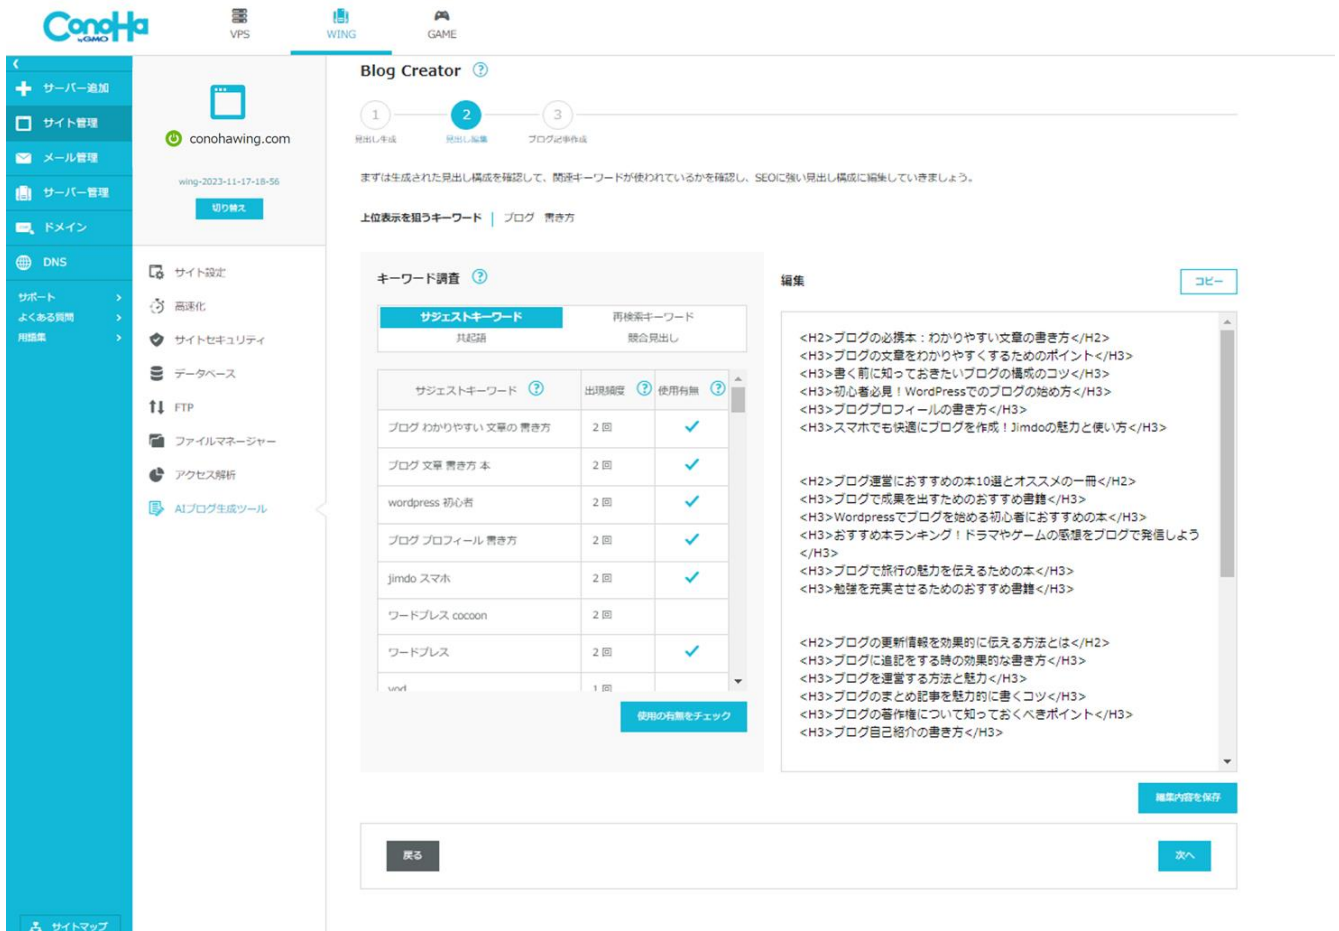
ConoHa by GMO

VPS
WING
GAME

サーバー追加
サイト管理
メール管理
サーバー管理
ドメイン
DNS
サポート
よくある質問
用語集

conohawing.com
wing-2023-11-17-18-56
切り替え

サイト設定
高速化
サイトセキュリティ
データベース
FTP
ファイルマネージャー
アクセス解析
AIブログ生成ツール

サイトマップ

Blog Creator

1 見出し生成
2 見出し編集
3 ブログ記事作成

まずは生成された見出し構成を確認して、関連キーワードが使われているかを確認し、SEOに強い見出し構成に編集していきましょう。

上位表示を狙うキーワード | ブログ 書き方

キーワード調査

サジェストキーワード | 再検索キーワード
共起語 | 競合見出し

| サジェストキーワード | 出現頻度 | 使用有無 |
|---|---|---|
| ブログ わかりやすい 文章の 書き方 | 2回 | ✓ |
| ブログ 文章 書き方 本 | 2回 | ✓ |
| wordpress 初心者 | 2回 | ✓ |
| ブログ プロフィール 書き方 | 2回 | ✓ |
| jimdo スマホ | 2回 | ✓ |
| ワードプレス cocoon | 2回 | |
| ワードプレス | 2回 | ✓ |
| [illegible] | 1回 | |

使用の有無をチェック

編集

コピー

<H2>ブログの必携本：わかりやすい文章の書き方</H2>
<H3>ブログの文章をわかりやすくするためのポイント</H3>
<H3>書く前に知っておきたいブログの構成のコツ</H3>
<H3>初心者必見！WordPressでのブログの始め方</H3>
<H3>ブログプロフィールの書き方</H3>
<H3>スマホでも快適にブログを作成！Jimdoの魅力と使い方</H3>

<H2>ブログ運営におすすめの本10選とオススメの一冊</H2>
<H3>ブログで成果を出すためのおすすめ書籍</H3>
<H3>Wordpressでブログを始める初心者におすすめの本</H3>
<H3>おすすめ本ランキング！ドラマやゲームの感想をブログで発信しよう</H3>
<H3>ブログで旅行の魅力を伝えるための本</H3>
<H3>勉強を充実させるためのおすすめ書籍</H3>

<H2>ブログの更新情報を効果的に伝える方法とは</H2>
<H3>ブログに追記をする時の効果的な書き方</H3>
<H3>ブログを運営する方法と魅力</H3>
<H3>ブログのまとめ記事を魅力的に書くコツ</H3>
<H3>ブログの著作権について知っておくべきポイント</H3>
<H3>ブログ自己紹介の書き方</H3>

編集内容を保存

戻る
次へ